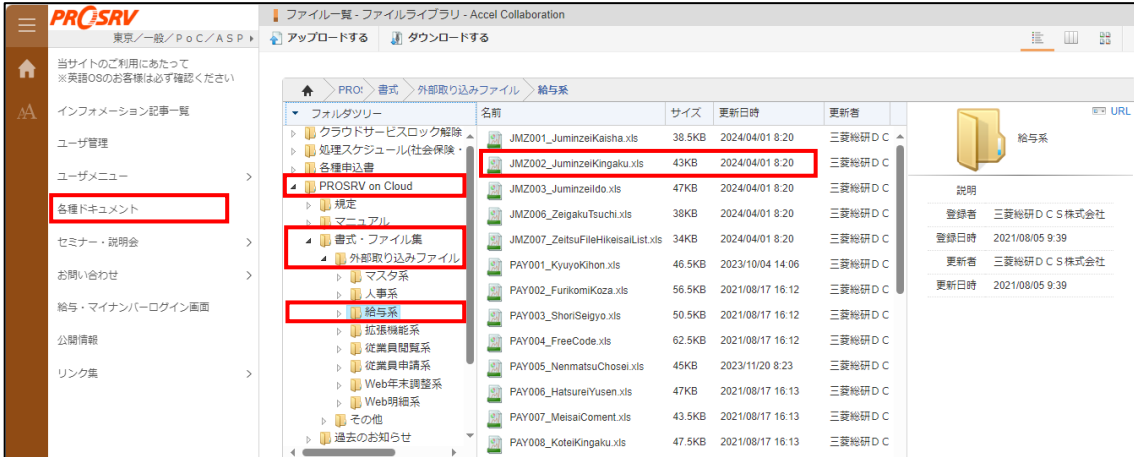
PROSRV

東京／一般／PoC／ASP

当サイトのご利用にあたって
※英語OSのお客様は必ず確認ください

インフォメーション記事一覧

ユーザ管理

ユーザメニュー

各種ドキュメント

セミナー・説明会

お問い合わせ

給与・マイナンバーログイン画面

公開情報

リンク集

ファイル一覧 - ファイルライブラリ - Accel Collaboration

アップロードする　ダウンロードする

PROS 書式 外部取り込みファイル 給与系

フォルダツリー
クラウドサービスロック解除
処理スケジュール(社会保険・
各種申込書
PROSRV on Cloud
規定
マニュアル
書式・ファイル集
外部取り込みファイル
マスタ系
人事系
給与系
拡張機能系
従業員閲覧系
従業員申請系
Web年末調整系
Web明細系
その他
過去のお知らせ

| 名前 | サイズ | 更新日時 | 更新者 |
|---|---|---|---|
| JMZ001_JuminzeiKaisha.xls | 38.5KB | 2024/04/01 8:20 | 三菱総研ＤＣ |
| JMZ002_JuminzeiKingaku.xls | 43KB | 2024/04/01 8:20 | 三菱総研ＤＣ |
| JMZ003_JuminzeiIdo.xls | 47KB | 2024/04/01 8:20 | 三菱総研ＤＣ |
| JMZ006_ZeigakuTsuchi.xls | 38KB | 2024/04/01 8:20 | 三菱総研ＤＣ |
| JMZ007_ZeitsuFileHikeisaiList.xls | 34KB | 2024/04/01 8:20 | 三菱総研ＤＣ |
| PAY001_KyuyoKihon.xls | 46.5KB | 2023/10/04 14:06 | 三菱総研ＤＣ |
| PAY002_FurikomiKoza.xls | 56.5KB | 2021/08/17 16:12 | 三菱総研ＤＣ |
| PAY003_ShoriSeigyo.xls | 50.5KB | 2021/08/17 16:12 | 三菱総研ＤＣ |
| PAY004_FreeCode.xls | 62.5KB | 2021/08/17 16:12 | 三菱総研ＤＣ |
| PAY005_NenmatsuChosei.xls | 45KB | 2023/11/20 8:23 | 三菱総研ＤＣ |
| PAY006_HatsureiYusen.xls | 47KB | 2021/08/17 16:13 | 三菱総研ＤＣ |
| PAY007_MeisaiComent.xls | 43.5KB | 2021/08/17 16:13 | 三菱総研ＤＣ |
| PAY008_KoteiKingaku.xls | 47.5KB | 2021/08/17 16:13 | 三菱総研ＤＣ |

URL

給与系

説明
登録者　三菱総研ＤＣＳ株式会社
登録日時　2021/08/05 9:39
更新者　三菱総研ＤＣＳ株式会社
更新日時　2021/08/05 9:39